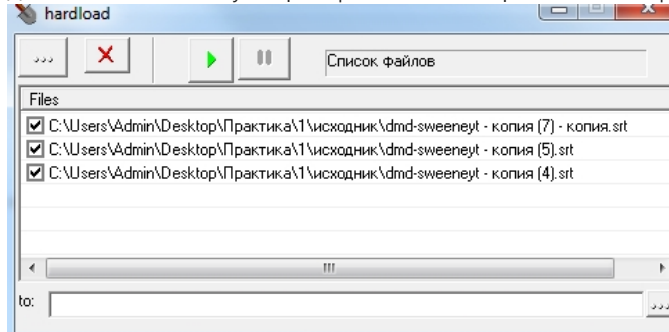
hardload

...

Список файлов

Files

☑ C:\Users\Admin\Desktop\Практика\1\исходник\dmd-sweeneyt - копия (7) - копия.srt
☑ C:\Users\Admin\Desktop\Практика\1\исходник\dmd-sweeneyt - копия (5).srt
☑ C:\Users\Admin\Desktop\Практика\1\исходник\dmd-sweeneyt - копия (4).srt

to:

...